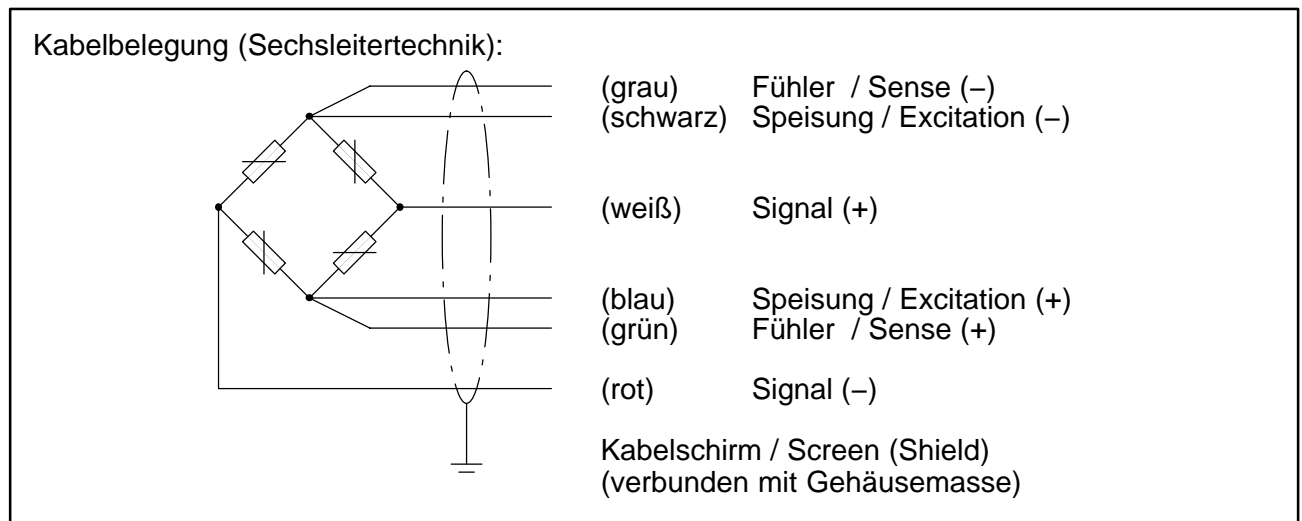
Kabelbelegung (Sechsleitertechnik):

(grau) Fühler / Sense (–)
(schwarz) Speisung / Excitation (–)

(weiß) Signal (+)

(blau) Speisung / Excitation (+)
(grün) Fühler / Sense (+)

(rot) Signal (–)

Kabelschirm / Screen (Shield)
(verbunden mit Gehäusemasse)